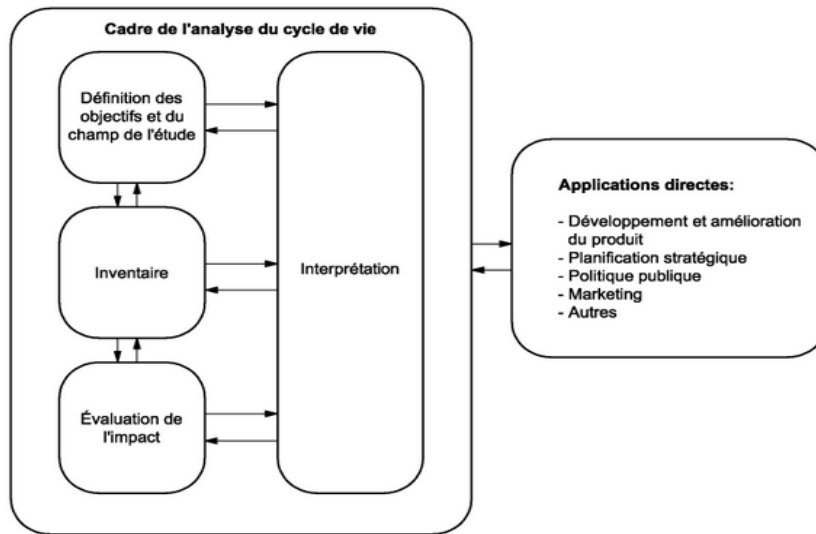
Cadre de l'analyse du cycle de vie

Définition des objectifs et du champ de l'étude

Inventaire

Évaluation de l'impact

Interprétation

Applications directes:

- Développement et amélioration du produit
- Planification stratégique
- Politique publique
- Marketing
- Autres